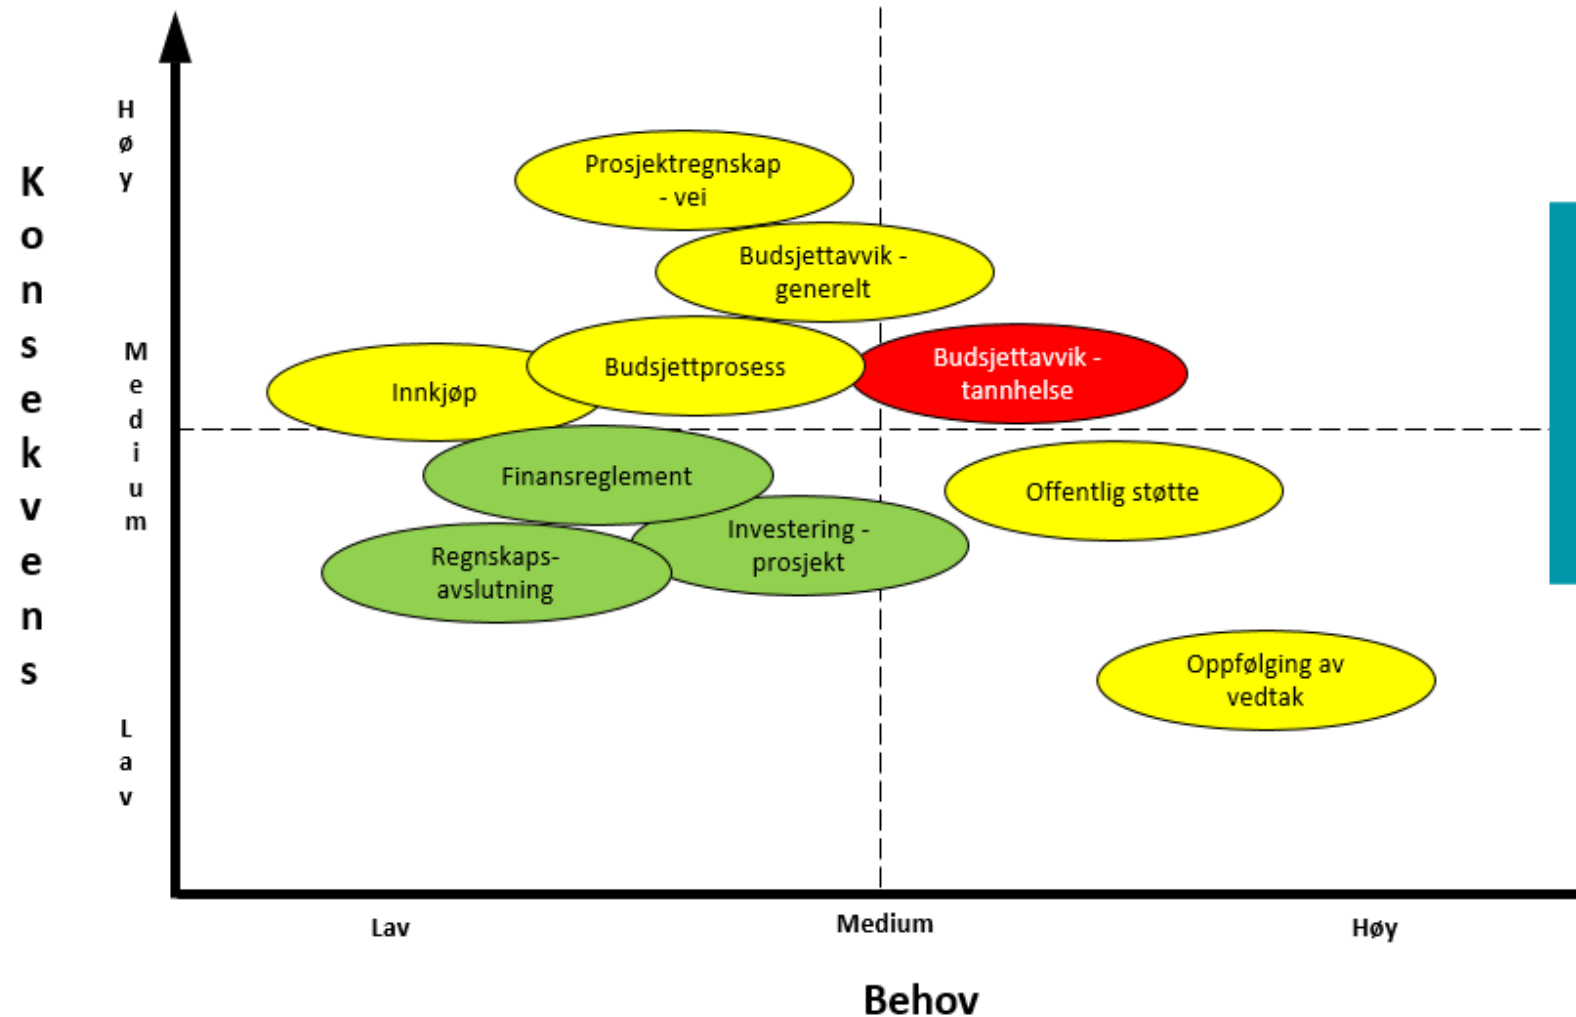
Konsekvens

Høy

Medium

Lav

Prosjektregnskap - vei

Budsjettavvik - generelt

Innkjøp

Budsjettprosess

Budsjettavvik - tannhelse

Finansreglement

Offentlig støtte

Investering - prosjekt

Regnskaps-avslutning

Oppfølging av vedtak

Lav

Medium

Høy

Behov